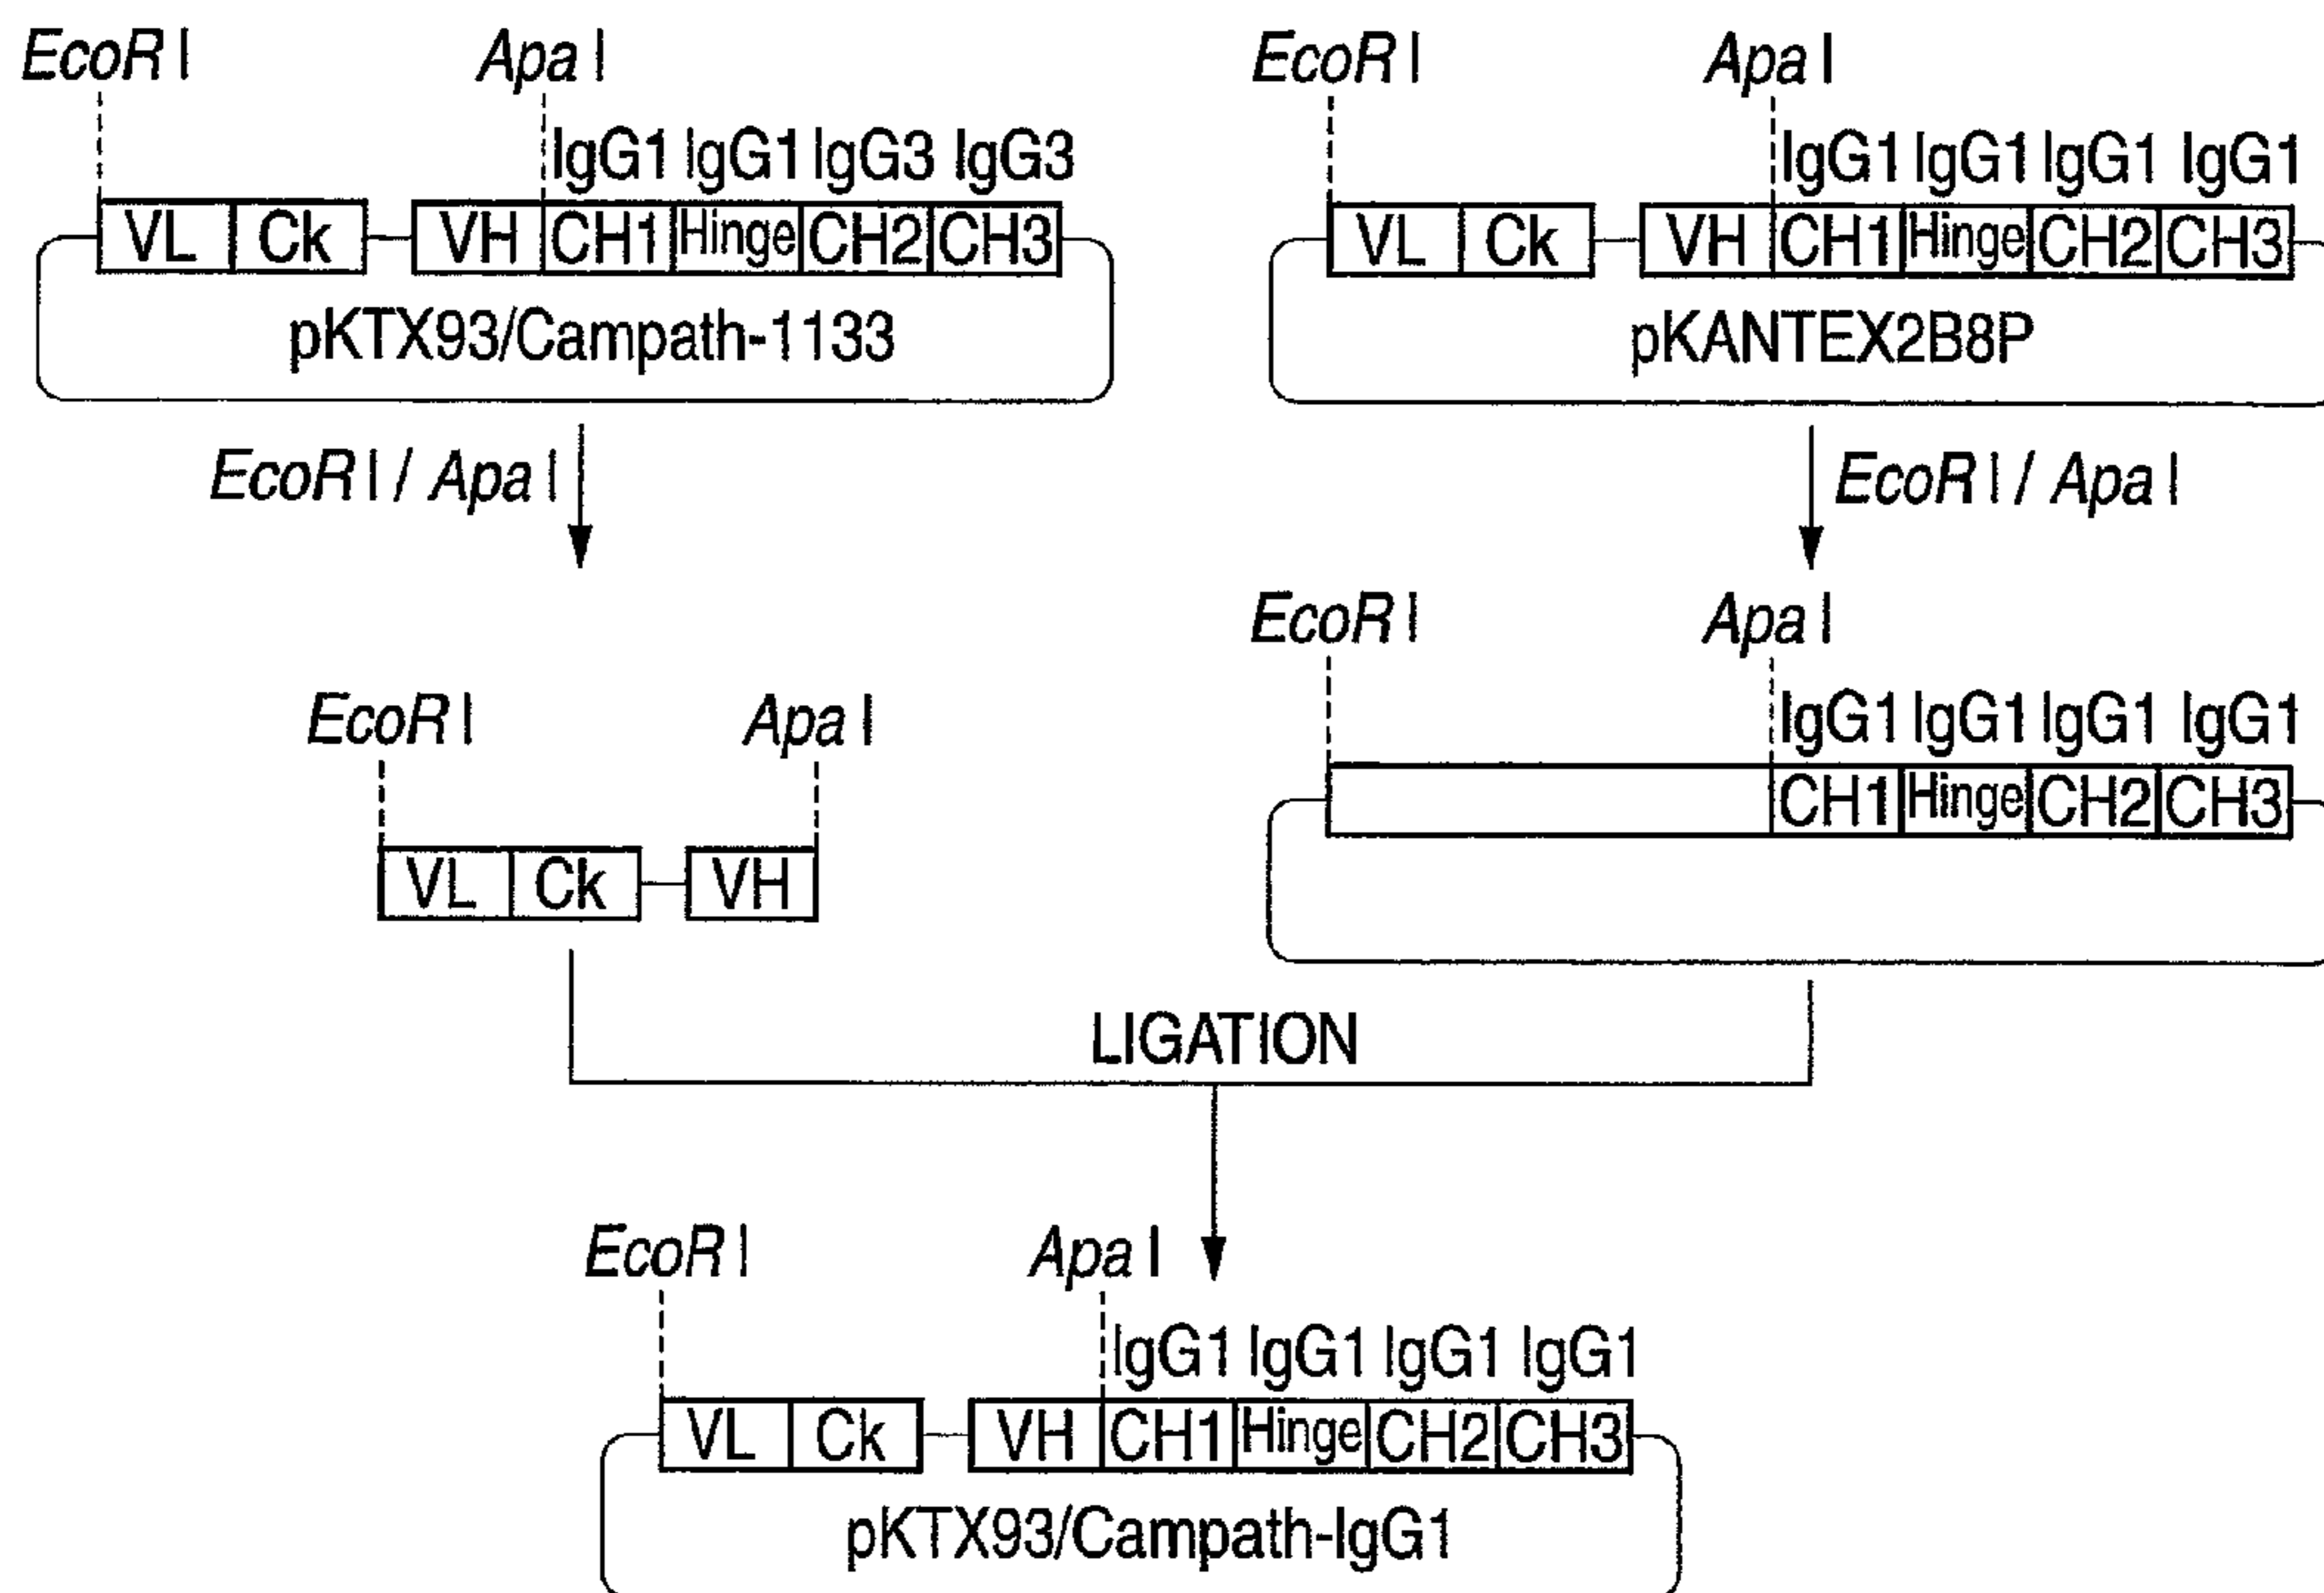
EcoR I
Apa I
IgG1 IgG1 IgG3 IgG3
VL Ck VH CH1 Hinge CH2 CH3
pKTX93/Campath-1133

EcoR I
Apa I
IgG1 IgG1 IgG1 IgG1
VL Ck VH CH1 Hinge CH2 CH3
pKANTEX2B8P

EcoR I / Apa I

EcoR I / Apa I

EcoR I
Apa I
IgG1 IgG1 IgG1 IgG1
CH1 Hinge CH2 CH3

EcoR I
Apa I
VL Ck VH

LIGATION

EcoR I
Apa I
IgG1 IgG1 IgG1 IgG1
VL Ck VH CH1 Hinge CH2 CH3
pKTX93/Campath-IgG1